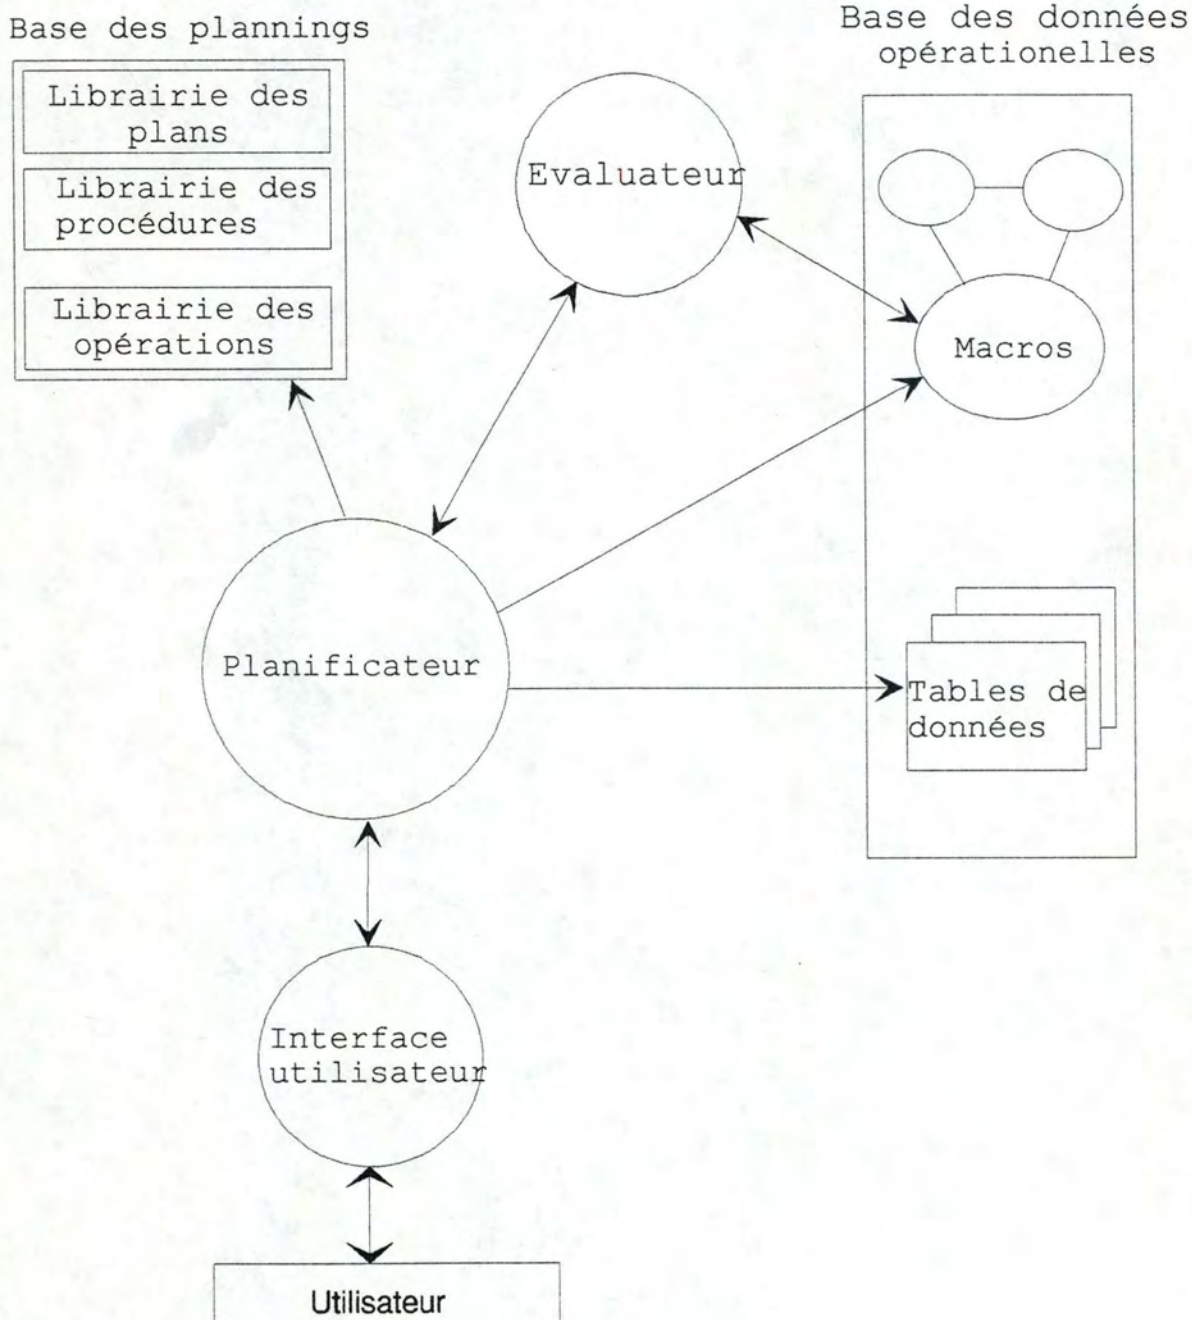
Base des plannings

Librairie des plans

Librairie des procédures

Librairie des opérations

Evaluateur

Base des données opérationelles

Macros

Planificateur

Tables de données

Interface utilisateur

Utilisateur